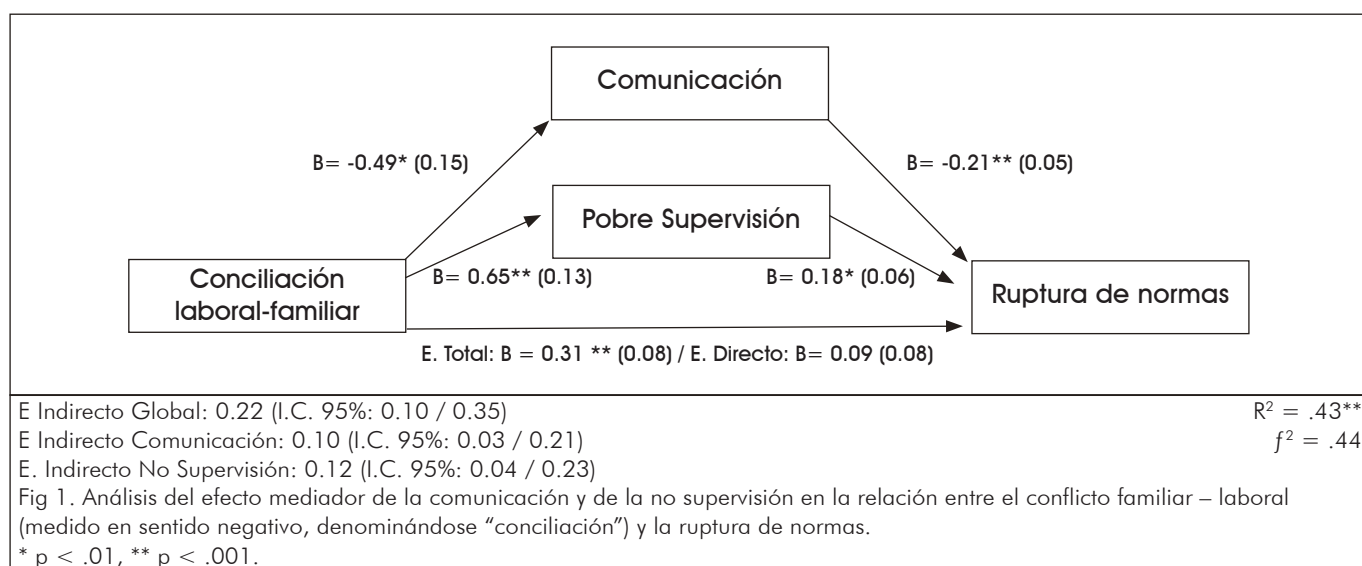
Comunicación

B= -0.49* (0.15)

B= -0.21** (0.05)

Pobre Supervisión

Conciliación laboral-familiar

B= 0.65** (0.13)

B= 0.18* (0.06)

Ruptura de normas

E. Total: B = 0.31 ** (0.08) / E. Directo: B= 0.09 (0.08)

E Indirecto Global: 0.22 (I.C. 95%: 0.10 / 0.35)

$R^2 = .43^{**}$

E Indirecto Comunicación: 0.10 (I.C. 95%: 0.03 / 0.21)

$f^2 = .44$

E. Indirecto No Supervisión: 0.12 (I.C. 95%: 0.04 / 0.23)

Fig 1. Análisis del efecto mediador de la comunicación y de la no supervisión en la relación entre el conflicto familiar – laboral (medido en sentido negativo, denominándose “conciliación”) y la ruptura de normas.

* p < .01, ** p < .001.